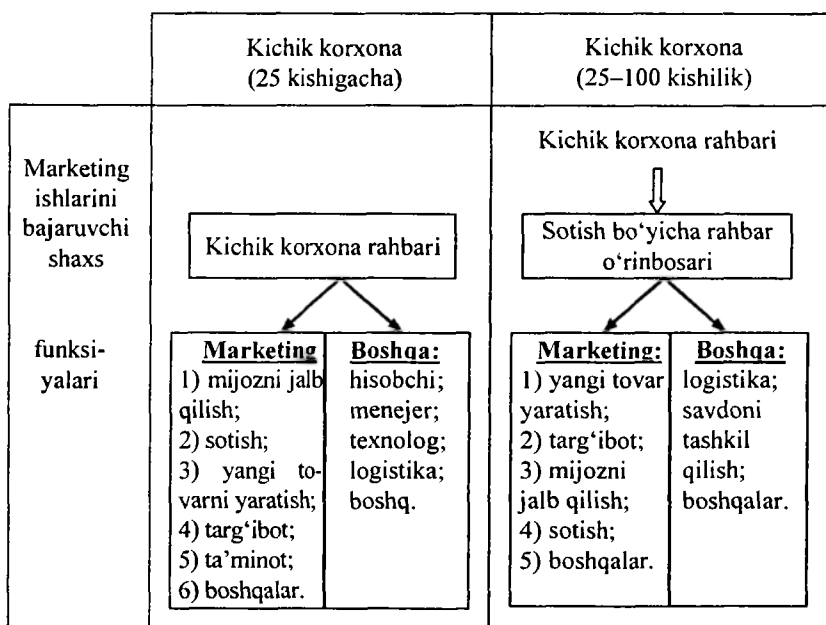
| | Kichik korxona (25 kishigacha) | Kichik korxona (25–100 kishilik) |
|---|---|---|
| Marketing ishlarini bajaruvchi shaxs | Kichik korxona rahbari | Kichik korxona rahbari<br>Sotish bo'yicha rahbar o'rinbosari |
| funksiyalari | **Marketing**<br>1) mijozni jalb qilish;<br>2) sotish;<br>3) yangi tovarni yaratish;<br>4) targ'ibot;<br>5) ta'minot;<br>6) boshqalar.<br><br>**Boshqa:**<br>hisobchi;<br>menejer;<br>texnolog;<br>logistika;<br>boshq. | **Marketing:**<br>1) yangi tovar yaratish;<br>2) targ'ibot;<br>3) mijozni jalb qilish;<br>4) sotish;<br>5) boshqalar.<br><br>**Boshqa:**<br>logistika;<br>savdoni tashkil qilish;<br>boshqalar. |